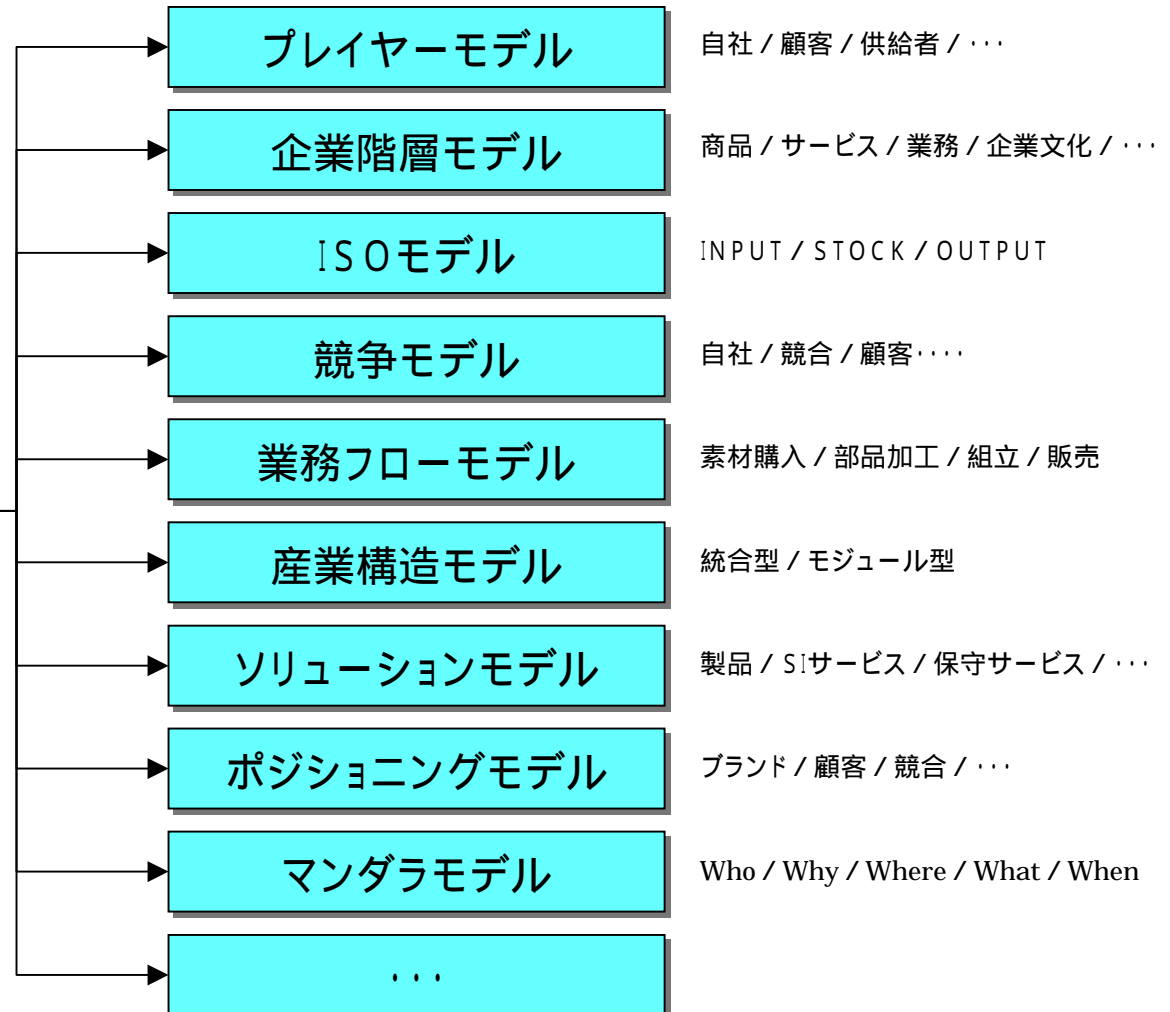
プレイヤーモデル
自社 / 顧客 / 供給者 / ･･･

企業階層モデル
商品 / サービス / 業務 / 企業文化 / ･･･

ISOモデル
INPUT / STOCK / OUTPUT

競争モデル
自社 / 競合 / 顧客････

業務フローモデル
素材購入 / 部品加工 / 組立 / 販売

産業構造モデル
統合型 / モジュール型

ソリューションモデル
製品 / SIサービス / 保守サービス / ･･･

ポジショニングモデル
ブランド / 顧客 / 競合 / ･･･

マンダラモデル
Who / Why / Where / What / When

･･･